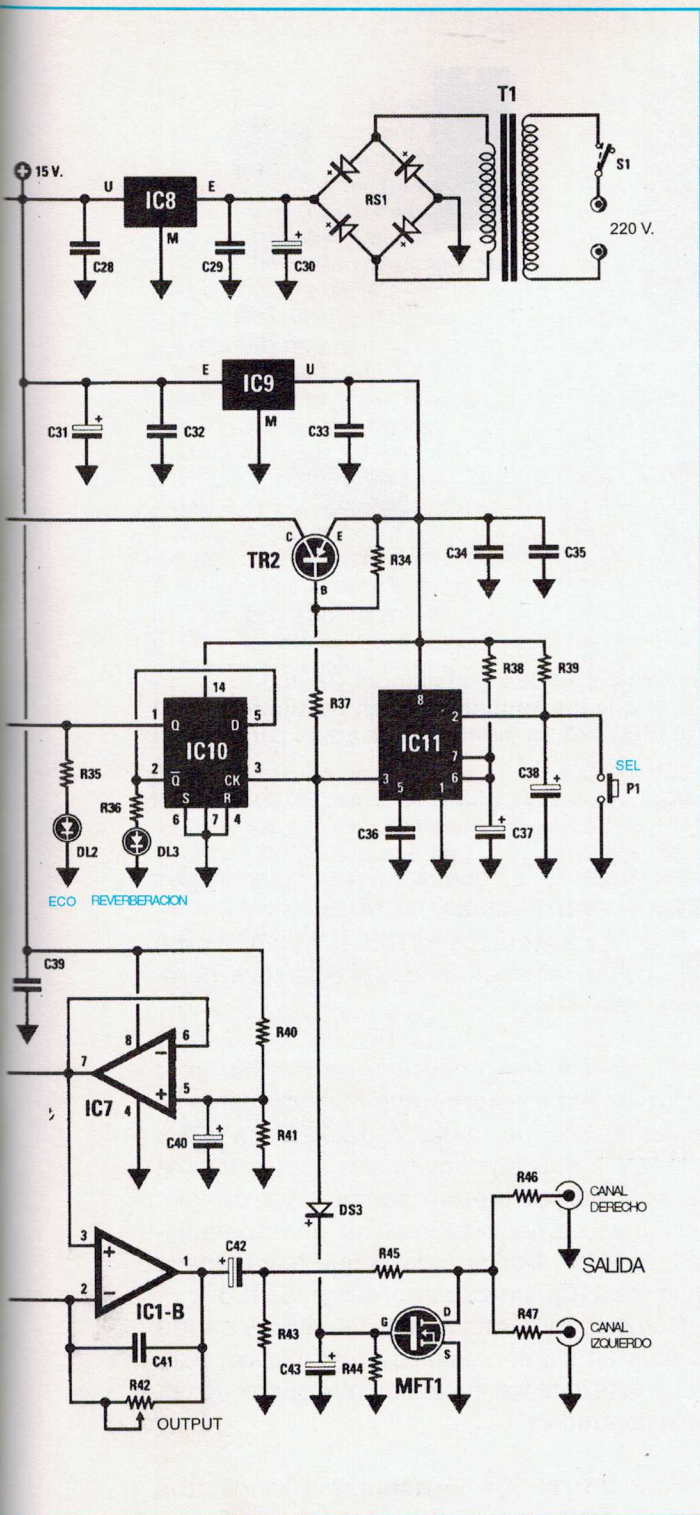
15 V.
U
IC8
E
M
C28
C29
C30
RS1
T1
S1
220 V.
E
IC9
U
M
C31
C32
C33
C
E
TR2
B
R34
C34
C35
14
1
Q
D
5
IC10
2
$\overline{Q}$
CK
3
S
R
6
7
4
R35
R36
DL2
DL3
ECO
REVERBERACION
R37
8
IC11
2
7
6
3
5
1
R38
R39
C38
SEL
P1
C36
C37
C39
8
6
R40
7
IC7
5
4
C40
R41
DS3
3
IC1-B
1
2
C42
R45
R46
CANAL DERECHO
SALIDA
R47
CANAL IZQUIERDO
R43
C41
R42
OUTPUT
G
D
S
C43
R44
MFT1